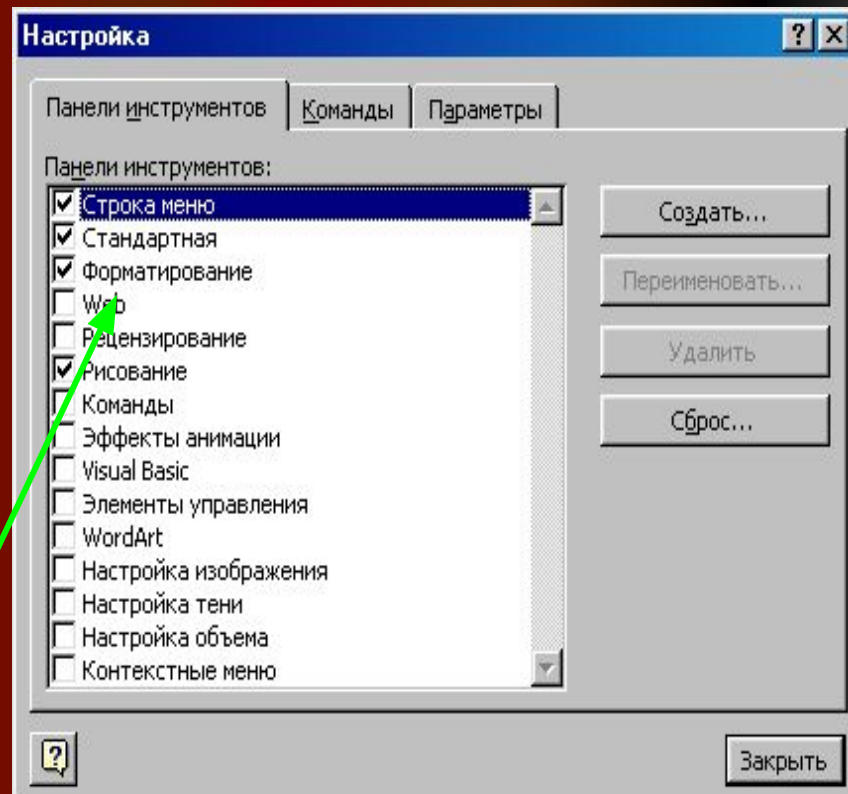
Настройка

? X

Панели инструментов | Команды | Параметры

Панели инструментов:

Строка меню
Стандартная
Форматирование
Web
Рецензирование
Рисование
Команды
Эффекты анимации
Visual Basic
Элементы управления
WordArt
Настройка изображения
Настройка тени
Настройка объема
Контекстные меню

Создать...
Переименовать...
Удалить
Сброс...

Закрыть